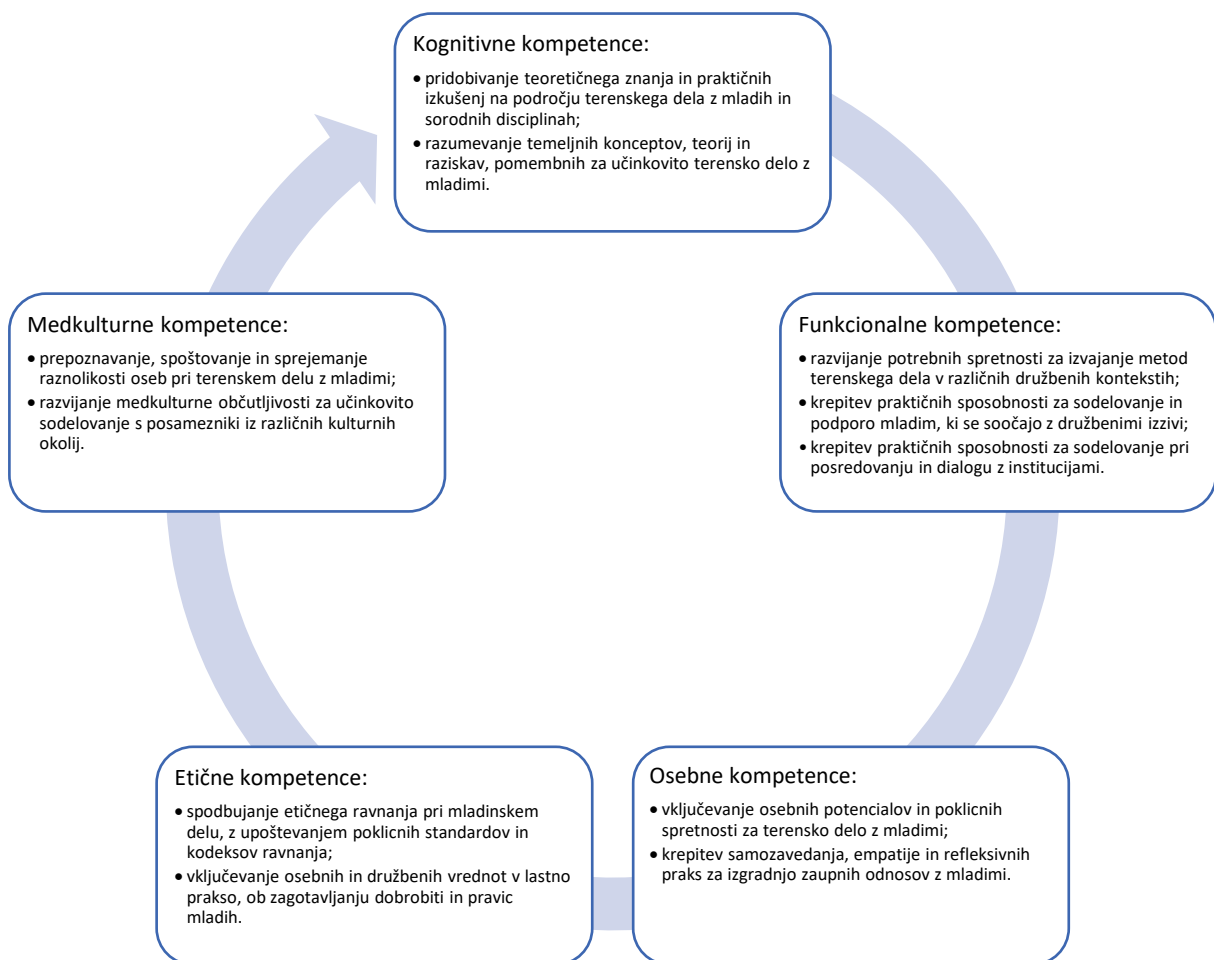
Kognitivne kompetence:

- pridobivanje teoretičnega znanja in praktičnih izkušenj na področju terenskega dela z mladih in sorodnih disciplinah;
- razumevanje temeljnih konceptov, teorij in raziskav, pomembnih za učinkovito terensko delo z mladimi.

Funkcionalne kompetence:

- razvijanje potrebnih spretnosti za izvajanje metod terenskega dela v različnih družbenih kontekstih;
- krepitev praktičnih sposobnosti za sodelovanje in podporo mladim, ki se soočajo z družbenimi izzivi;
- krepitev praktičnih sposobnosti za sodelovanje pri posredovanju in dialogu z institucijami.

Osebne kompetence:

- vključevanje osebnih potencialov in poklicnih spretnosti za terensko delo z mladimi;
- krepitev samozavedanja, empatije in refleksivnih praks za izgradnjo zaupnih odnosov z mladimi.

Etične kompetence:

- spodbujanje etičnega ravnanja pri mladinskem delu, z upoštevanjem poklicnih standardov in kodeksov ravnanja;
- vključevanje osebnih in družbenih vrednot v lastno prakso, ob zagotavljanju dobrobiti in pravic mladih.

Medkulturne kompetence:

- prepoznavanje, spoštovanje in sprejemanje raznolikosti oseb pri terenskem delu z mladimi;
- razvijanje medkulturne občutljivosti za učinkovito sodelovanje s posamezniki iz različnih kulturnih okolij.